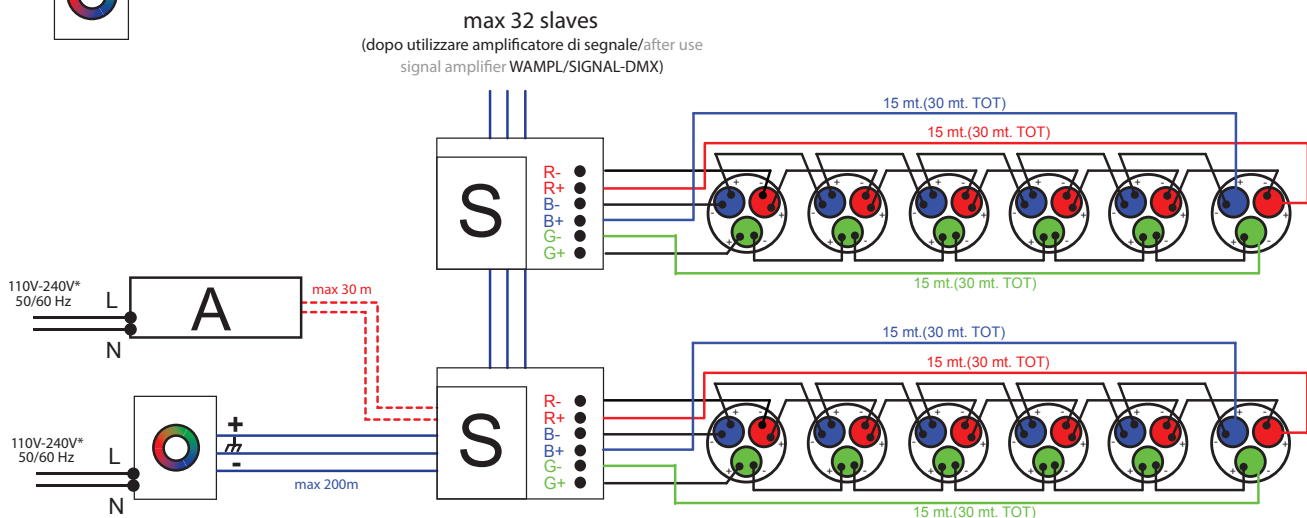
max 32 slaves
(dopo utilizzare amplificatore di segnale/after use signal amplifier WAMPL/SIGNAL-DMX)

15 mt.(30 mt. TOT)
15 mt.(30 mt. TOT)

S
R-
R+
B-
B+
G-
G+

15 mt.(30 mt. TOT)

110V-240V*
50/60 Hz
L
N
A
max 30 m

15 mt.(30 mt. TOT)
15 mt.(30 mt. TOT)

110V-240V*
50/60 Hz
L
N
+
-
max 200m

S
R-
R+
B-
B+
G-
G+

15 mt.(30 mt. TOT)